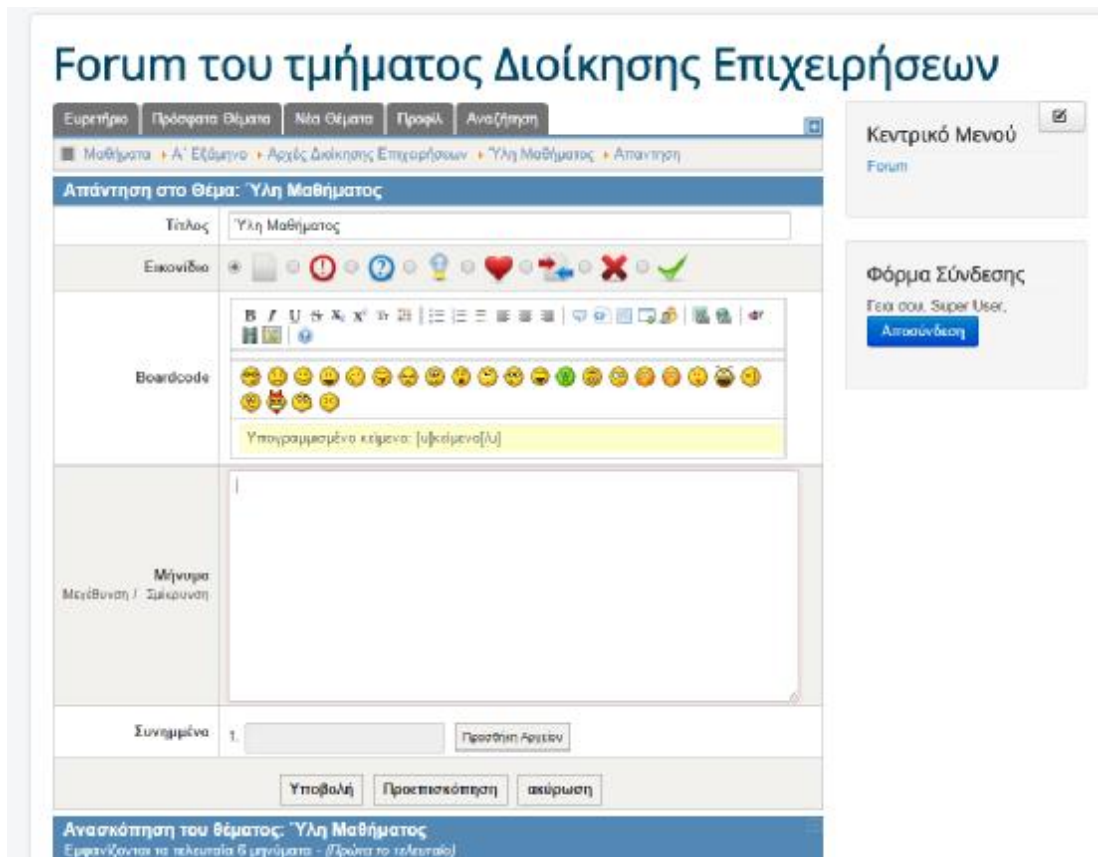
Forum του τμήματος Διοίκησης Επιχειρήσεων

Ευρετήριο | Πρόσφατα Θέματα | Νέα Θέματα | Προφίλ | Αναζήτηση

Μαθήματα » Α΄ Εξάμηνο » Αρχές Διοίκησης Επιχειρήσεων » Ύλη Μαθήματος » Απάντηση

Απάντηση στο Θέμα: Ύλη Μαθήματος

| | |
|---|---|
| Τίτλος | Ύλη Μαθήματος |
| Εικονίδιο | |
| Boardcode | Υπογραμμισμένο κείμενο: [u]κείμενο[/u] |
| Μήνυμα<br>Μεγέθυνση / Σμίκρυνση | |
| Συνημμένα | 1. Προσθήκη Αρχείου |

Υποβολή | Προεπισκόπηση | ακύρωση

Ανασκόπηση του θέματος: Ύλη Μαθήματος
Εμφανίζονται τα τελευταία 6 μηνύματα - (Πρώτα το τελευταίο)

Κεντρικό Μενού
Forum

Φόρμα Σύνδεσης
Γεια σου, Super User,
Αποσύνδεση